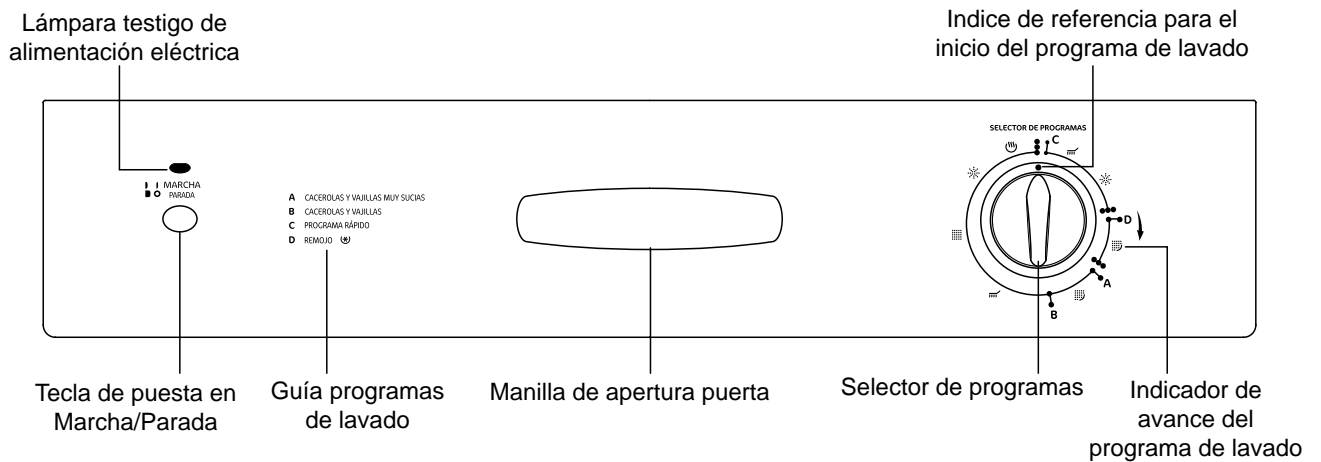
Lámpara testigo de alimentación eléctrica

Indice de referencia para el inicio del programa de lavado

SELECTOR DE PROGRAMAS

C

MARCHA
PARADA

A CACEROLAS Y VAJILLAS MUY SUCIAS
B CACEROLAS Y VAJILLAS
C PROGRAMA RÁPIDO
D REMOJO

D

A

B

Tecla de puesta en Marcha/Parada

Guía programas de lavado

Manilla de apertura puerta

Selector de programas

Indicador de avance del programa de lavado